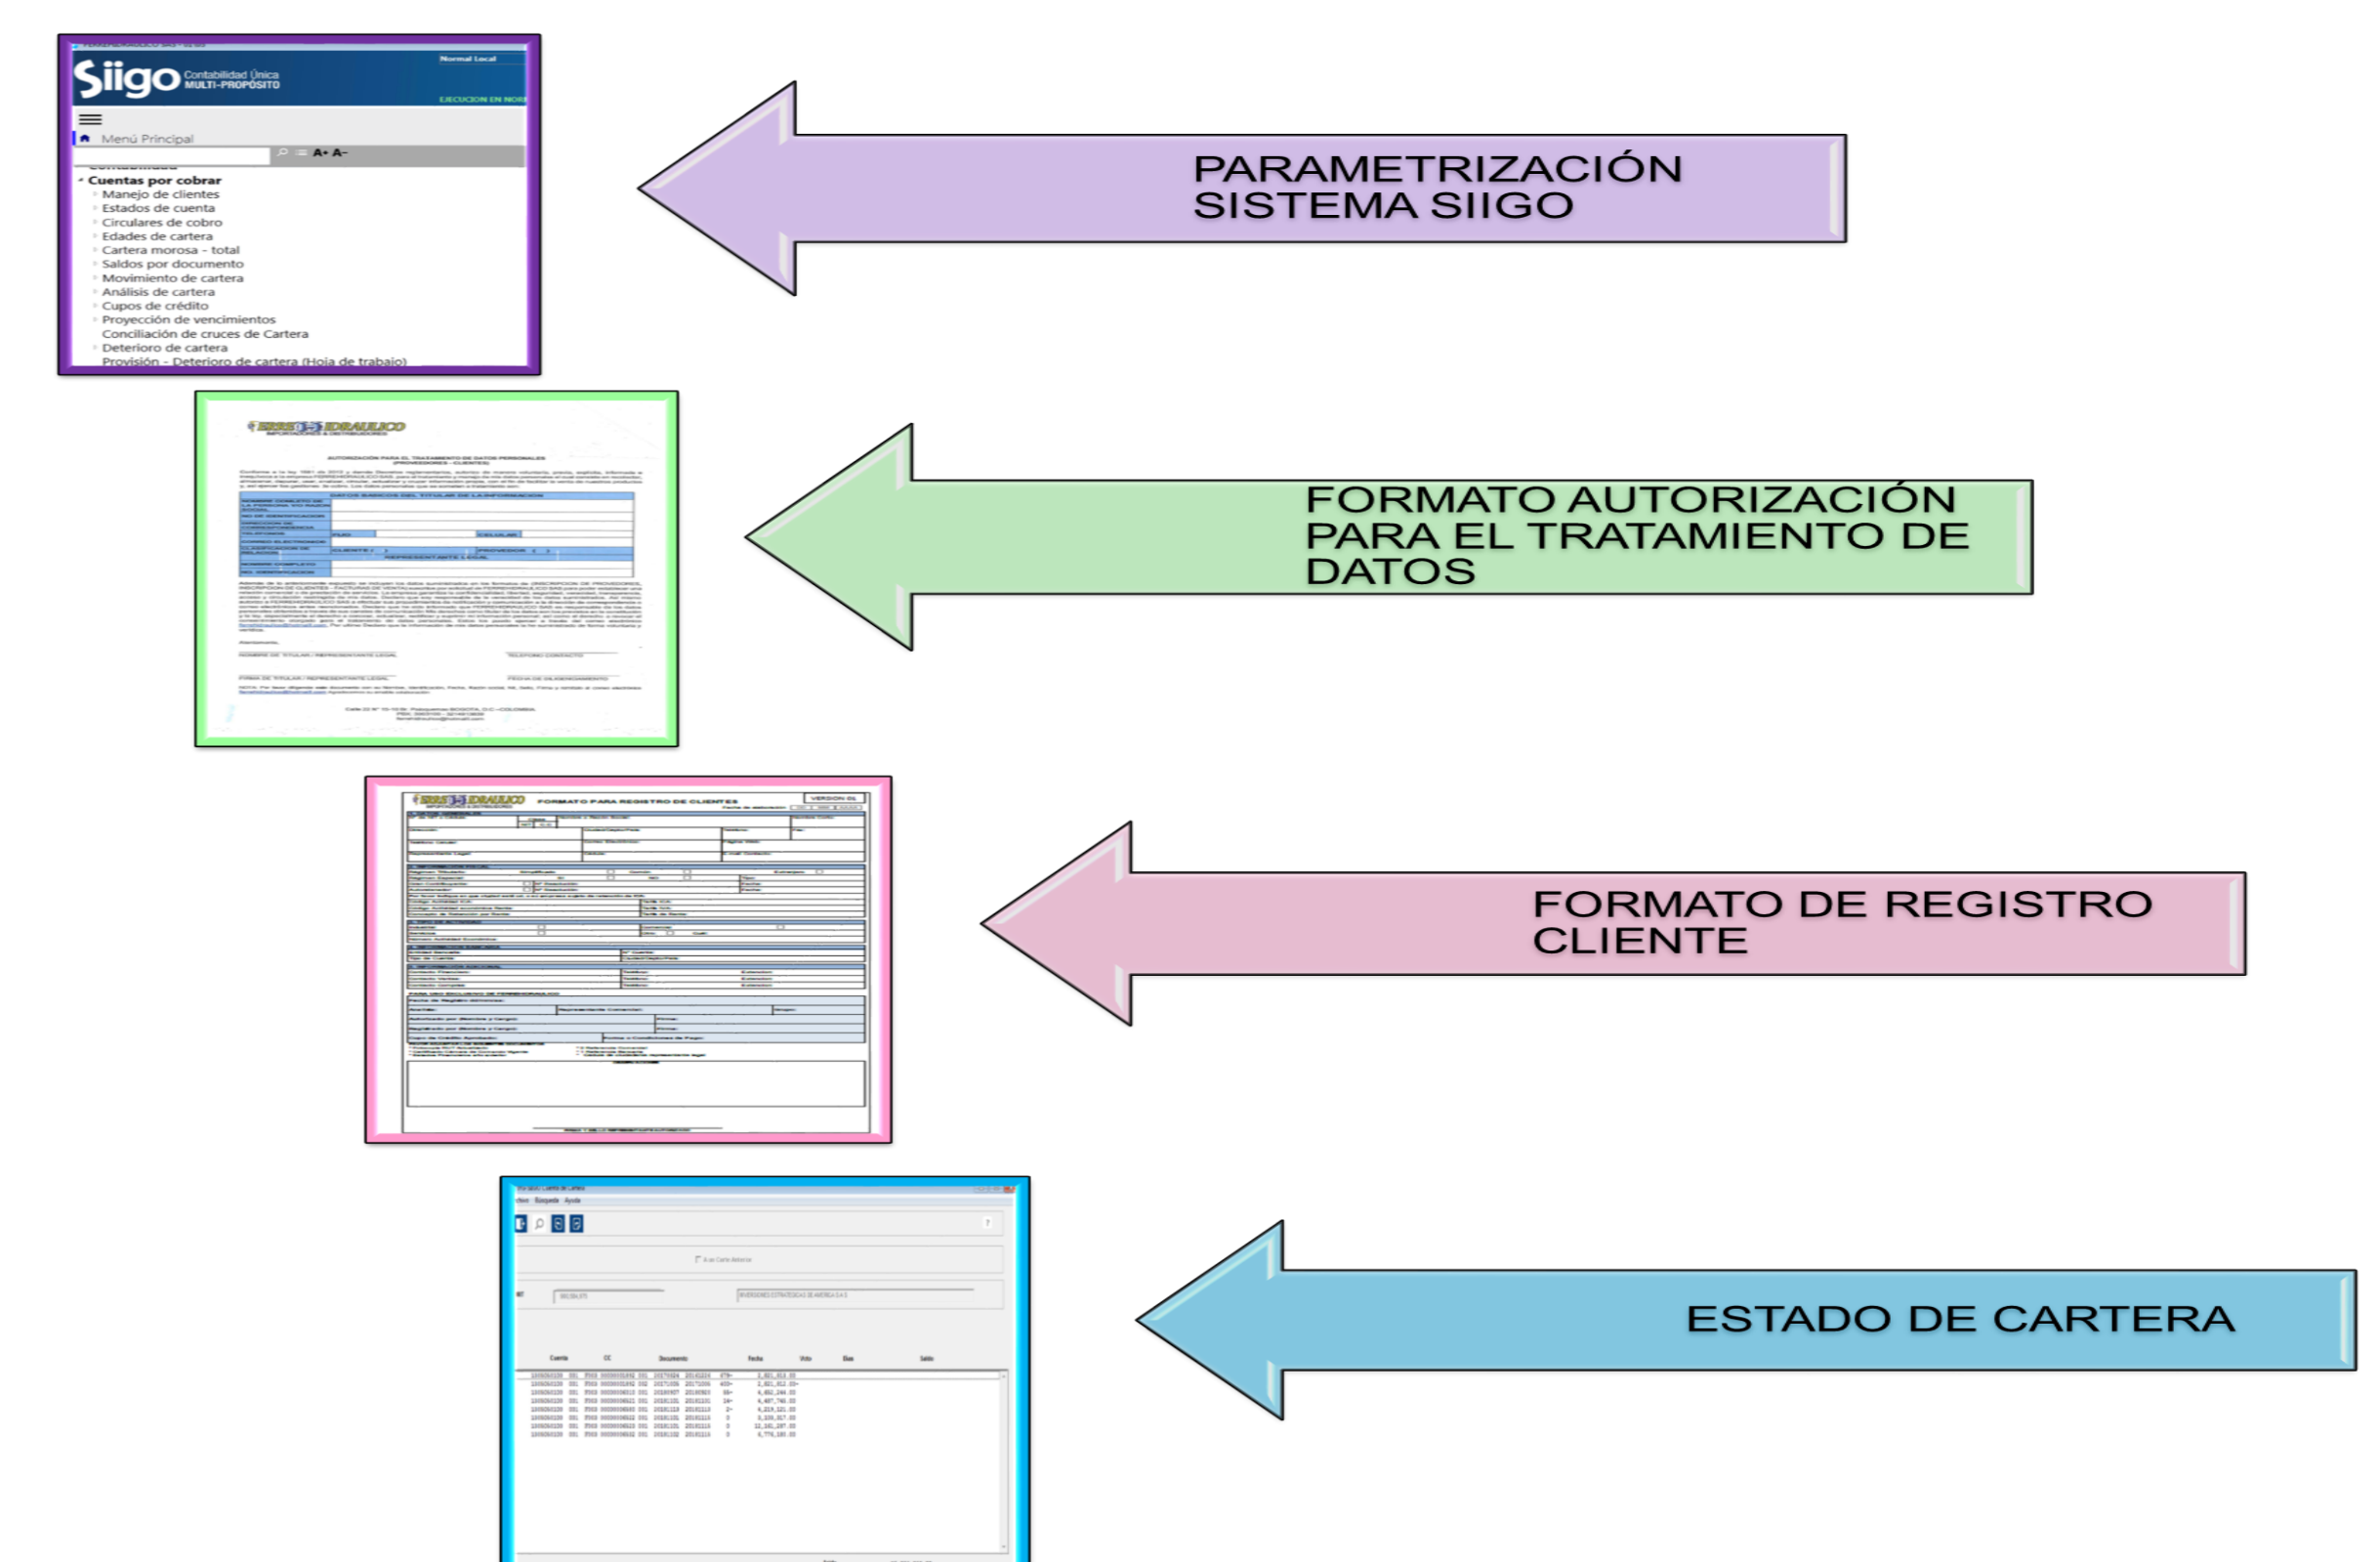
Siigo Contabilidad Única MULTI-PROPÓSITO

Normal Local

EJECUCION EN NORI

Menú Principal

A+ A-

Cuentas por cobrar
Manejo de clientes
Estados de cuenta
Circulares de cobro
Edades de cartera
Cartera morosa - total
Saldos por documento
Movimiento de cartera
Análisis de cartera
Cupos de crédito
Proyección de vencimientos
Conciliación de cruces de Cartera
Deterioro de cartera
Provisión - Deterioro de cartera (Hoja de trabajo)

PARAMETRIZACIÓN SISTEMA SIIGO

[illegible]

FORMATO AUTORIZACIÓN PARA EL TRATAMIENTO DE DATOS

FORMATO PARA REGISTRO DE CLIENTES

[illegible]

FORMATO DE REGISTRO CLIENTE

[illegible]

ESTADO DE CARTERA